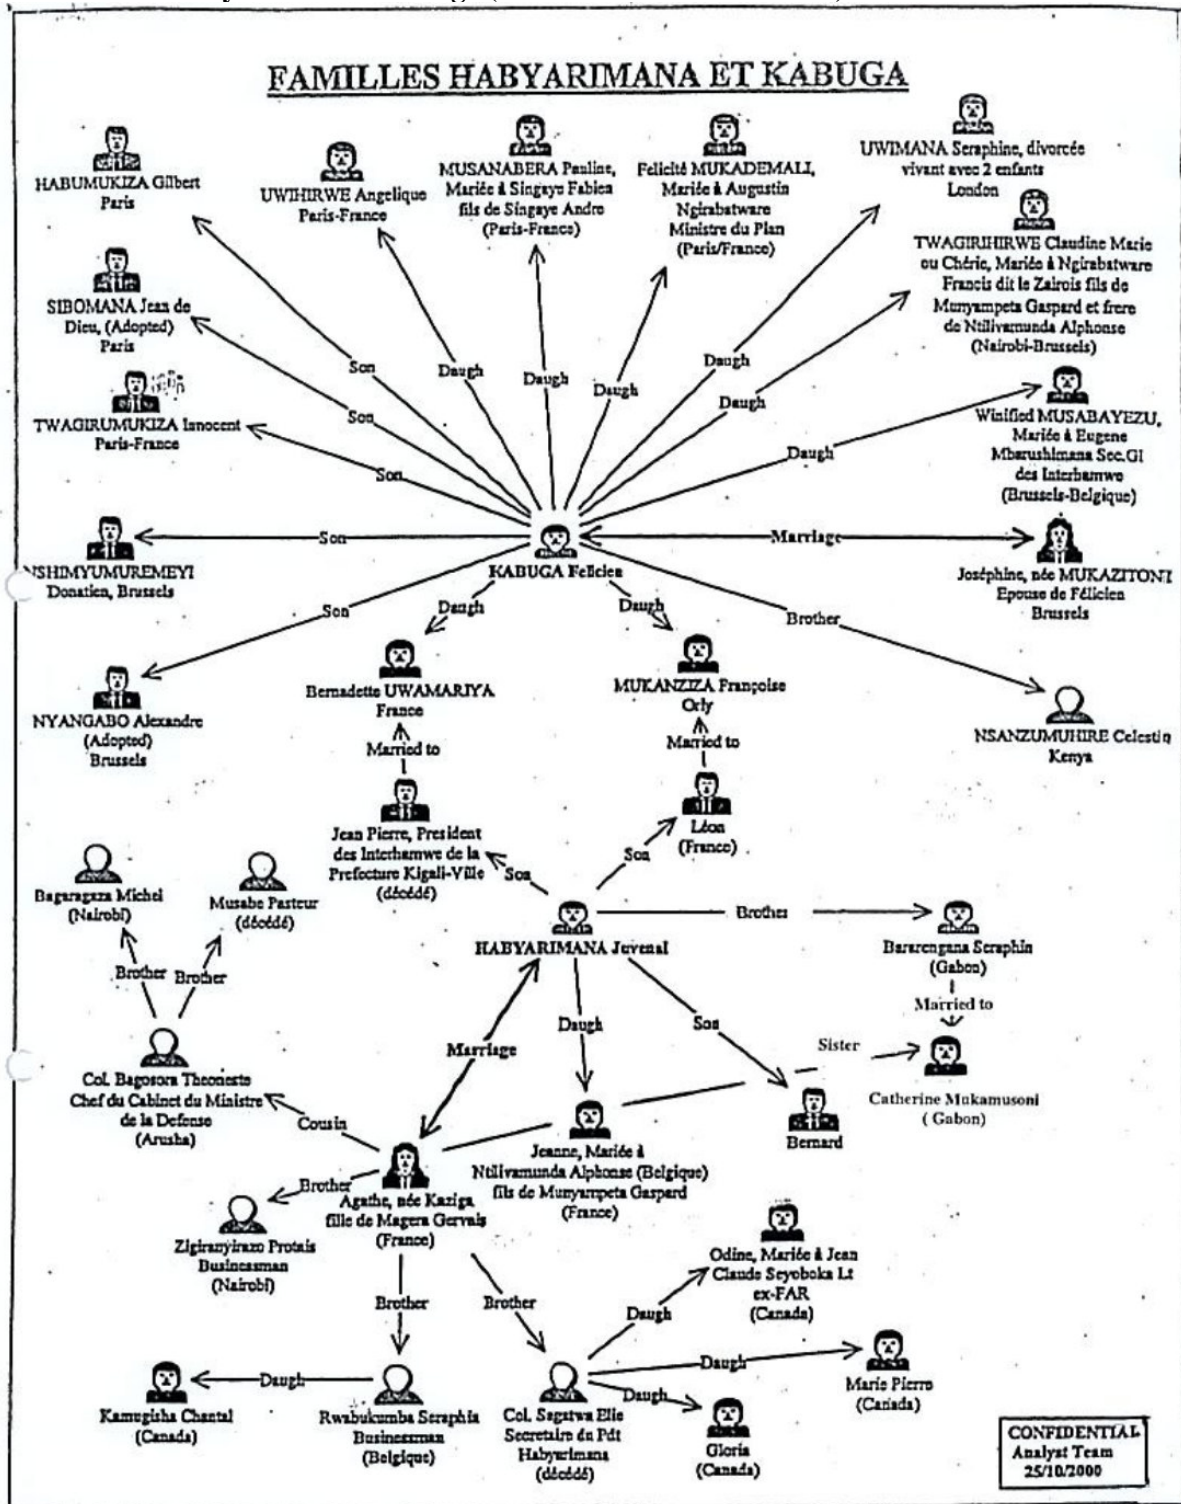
FAMILLES HABYARIMANA ET KABUGA

HABUMUKIZA Gilbert
Paris

UWIHIRWE Angelique
Paris-France

MUSANABERA Pauline, Mariée à Singaye Fabien fils de Singaye Andre (Paris-France)

Felicité MUKADEMALI, Mariée à Augustin Ngirabatware Ministre du Plan (Paris/France)

UWIMANA Seraphine, divorcée vivant avec 2 enfants London

TWAGIRIHIRWE Claudine Marie ou Chérie, Mariée à Ngirabatware Francis dit le Zairois fils de Munyampeta Gaspard et frere de Ntilivamunda Alphonse (Nairobi-Brussels)

SIBOMANA Jean de Dieu, (Adopted) Paris

TWAGIRUMUKIZA Innocent
Paris-France

Winified MUSABAYEZU, Mariée à Eugene Mbarushimana Sec.Gl des Interhamwe (Brussels-Belgique)

Son
Son
Son
Daugh
Daugh
Daugh
Daugh
Daugh
Daugh

NSHIMYUMUREMEYI Donatien, Brussels

Son

KABUGA Felicien

Marriage

Joséphine, née MUKAZITONI Epouse de Félicien Brussels

Son
Daugh
Daugh
Brother

NYANGABO Alexandre (Adopted) Brussels

Bernadette UWAMARIYA France

MUKANZIZA Françoise Orly

NSANZUMUHIRE Celestin Kenya

Married to
Married to

Jean Pierre, President des Interhamwe de la Prefecture Kigali-Ville (décédé)

Léon (France)

Son
Son

Bagaragaza Michel (Nairobi)

Musabe Pasteur (décédé)

Brother
Brother

HABYARIMANA Juvenal

Brothes

Bararengana Seraphin (Gabon)

Married to

Marriage
Daugh
Son
Sister

Col. Bagosora Theoneste Chef du Cabinet du Ministre de la Defense (Arusha)

Catherine Mukamusoni ( Gabon)

Cousin

Bernard

Jeanne, Mariée à Ntilivamunda Alphonse (Belgique) fils de Munyampeta Gaspard (France)

Brother

Agathe, née Kaziga fille de Magera Gervais (France)

Zigiranyirazo Protais Businessman (Nairobi)

Brother
Brother

Odine, Mariée à Jean Claude Seyoboka Lt ex-FAR (Canada)

Daugh
Daugh
Daugh
Daugh

Marie Pierre (Canada)

Kamugisha Chantal (Canada)

Rwabukumba Seraphin Businessman (Belgique)

Col. Sagatwa Elie Secretaire du Pdt Habyarimana (décédé)

Gloria (Canada)

CONFIDENTIAL
Analyst Team
25/10/2000